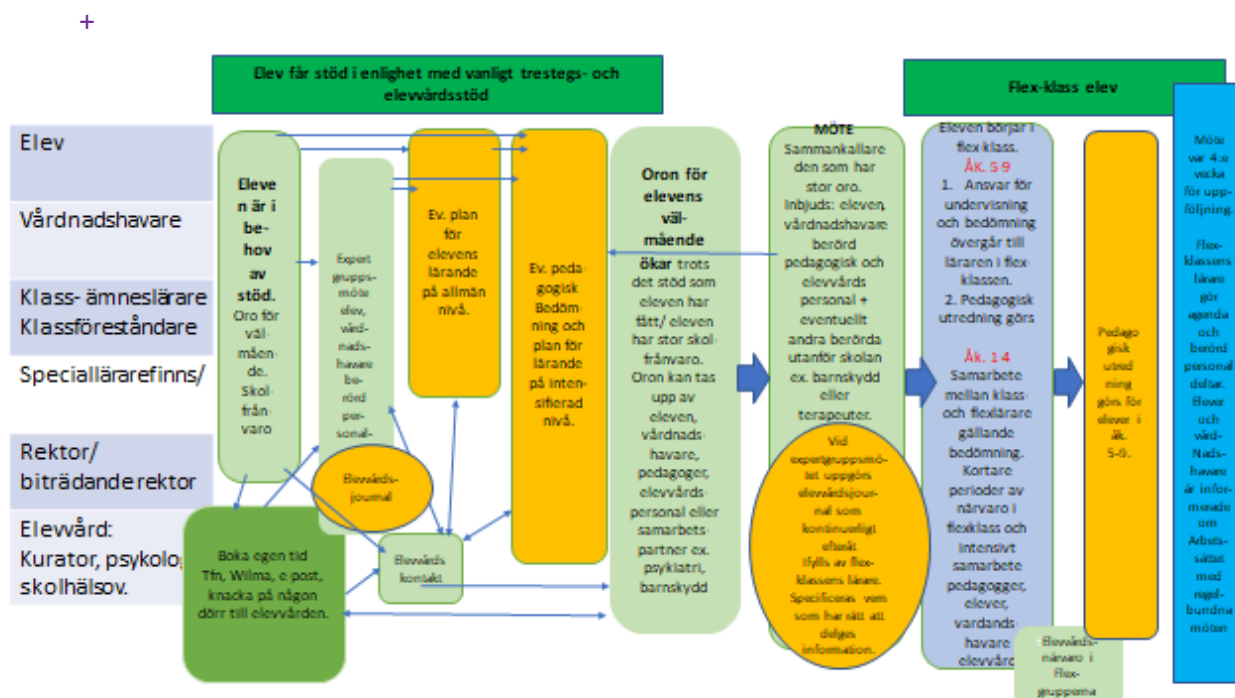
+

Elev får stöd i enlighet med vanligt trestegs- och elevvårdsstöd

Flex-klass elev

Elev

Vårdnadshavare

Klass- ämneslärare Klassföreståndare

Speciallärarefinns/

Rektor/ biträdande rektor

Elevvård: Kurator, psykolo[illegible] skolhälsov.

Eleven är i behov av stöd. Oro för välmående. Skolfrånvaro

Expertgruppsmöte elev, vårdnadshavare berörd personal-

Elevvårdsjournal

Boka egen tid Tfn, Wilma, e-post, knacka på någon dörr till elevvården.

Elevvårdskontakt

Ev. plan för elevens lärande på allmän nivå.

Ev. pedagogisk Bedömning och plan för lärande på intensifierad nivå.

Oron för elevens välmående ökar trots det stöd som eleven har fått/ eleven har stor skolfrånvaro. Oron kan tas upp av eleven, vårdnadshavare, pedagoger, elevvårdspersonal eller samarbetspartner ex. psykiatri, barnskydd

MÖTE Sammankallare den som har stor oro. Inbjuds: eleven, vårdnadshavare berörd pedagogisk och elevvårds personal + eventuellt andra berörda utanför skolan ex. barnskydd eller terapeuter.

Vid expertgruppsmötet uppgörs elevvårdsjournal som kontinuerligt efterät ifylls av flexklassens lärare. Specificeras vem som har rätt att delges information.

Eleven börjar i flex klass.
Åk. 5-9
1. Ansvar för undervisning och bedömning övergår till läraren i flexklassen.
2. Pedagogisk utredning görs

Åk. 1-4
Samarbete mellan klass- och flexlärare gällande bedömning. Kortare perioder av närvaro i flexklass och intensivt samarbete pedagogger, elever, vårdandshavare elevvård

Elevvårdsnärvaro i Flexgruppema

Pedagogisk utredning görs för elever i åk. 5-9.

Möte var 4:e vecka för uppföljning.

Flexklassens lärare gör agenda och berörd personal deltar. Elever och vårdnadshavare är informerade om Arbetssättet med regelbundna möten